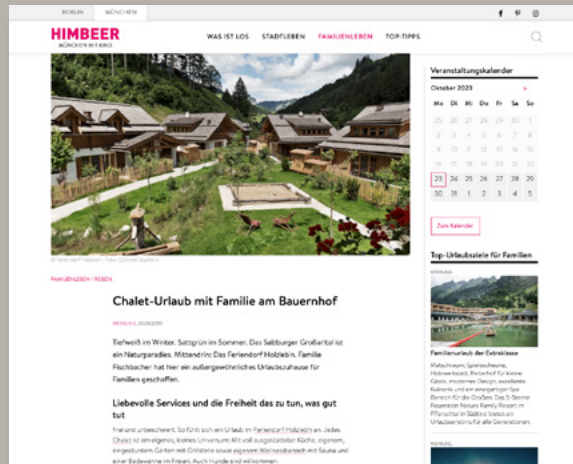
BERLIN MÜNCHEN

HIMBEER
MÜNCHEN MIT KIND

WAS IST LOS STADTLEBEN FAMILIENLEBEN TOP-TIPPS

© Feriendorf Holzleb'n, Foto: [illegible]

FAMILIENLEBEN / REISEN

Chalet-Urlaub mit Familie am Bauernhof

WERBUNG 20.09.2023

Tiefweiß im Winter. Sattgrün im Sommer. Das Salzburger Großarltal ist ein Naturparadies. Mittendrin: Das Feriendorf Holzleb'n. Familie Fischbacher hat hier ein außergewöhnliches Urlaubszuhause für Familien geschaffen.

Liebevolle Services und die Freiheit das zu tun, was gut tut

Frei und unbeschwert. So fühlt sich ein Urlaub im Feriendorf Holzleb'n an. Jedes Chalet ist ein eigenes, kleines Universum: Mit voll ausgestatteter Küche, eigenem, eingezäuntem Garten mit Grillstelle sowie eigenem Wellnessbereich mit Sauna und einer Badewanne im Freien. Auch Hunde sind willkommen.

Veranstaltungskalender

Oktober 2023 >

| Mo | Di | Mi | Do | Fr | Sa | So |
|---|---|---|---|---|---|---|
| 25 | 26 | 27 | 28 | 29 | 30 | 1 |
| 2 | 3 | 4 | 5 | 6 | 7 | 8 |
| 9 | 10 | 11 | 12 | 13 | 14 | 15 |
| 16 | 17 | 18 | 19 | 20 | 21 | 22 |
| 23 | 24 | 25 | 26 | 27 | 28 | 29 |
| 30 | 31 | 1 | 2 | 3 | 4 | 5 |

Zum Kalender

Top-Urlaubsziele für Familien

WERBUNG

Familienurlaub der Extraklasse

Matschraum, Spielescheune, Holzwerkstatt, Reiterhof für kleine Gäste, modernes Design, exzellente Kulinarik und ein einzigartiger Spa Bereich für die Großen: Das 5-Sterne Feuerstein Nature Family Resort im Pflerschtal in Südtirol bietet ein Urlaubserlebnis für alle Generationen.

WERBUNG